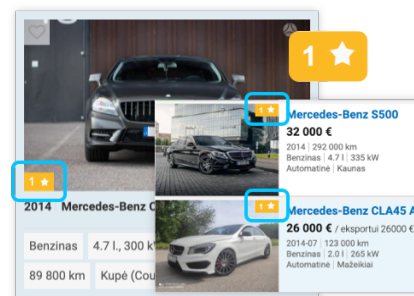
1 ★

1 ★

2014 Mercedes-Benz C

Benzinas | 4.7 l., 300 k

89 800 km | Kupė (Cou

1 ★

Mercedes-Benz S500

32 000 €

2014 | 292 000 km

Benzinas | 4.7 l. | 335 kW

Automatinė | Kaunas

1 ★

Mercedes-Benz CLA45 A

26 000 € / eksportui 26000 €

2014-07 | 123 000 km

Benzinas | 2.0 l. | 265 kW

Automatinė | Mažeikiai